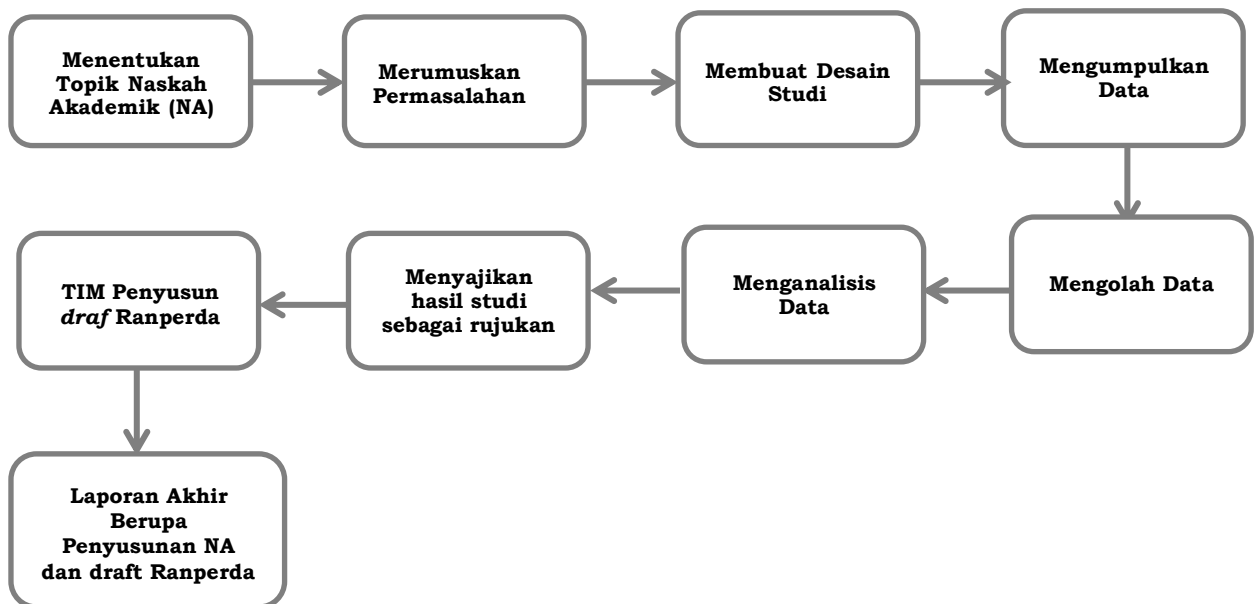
Menentukan Topik Naskah Akademik (NA)

Merumuskan Permasalahan

Membuat Desain Studi

Mengumpulkan Data

Mengolah Data

Menganalisis Data

Menyajikan hasil studi sebagai rujukan

TIM Penyusun *draf* Ranperda

Laporan Akhir Berupa Penyusunan NA dan draft Ranperda